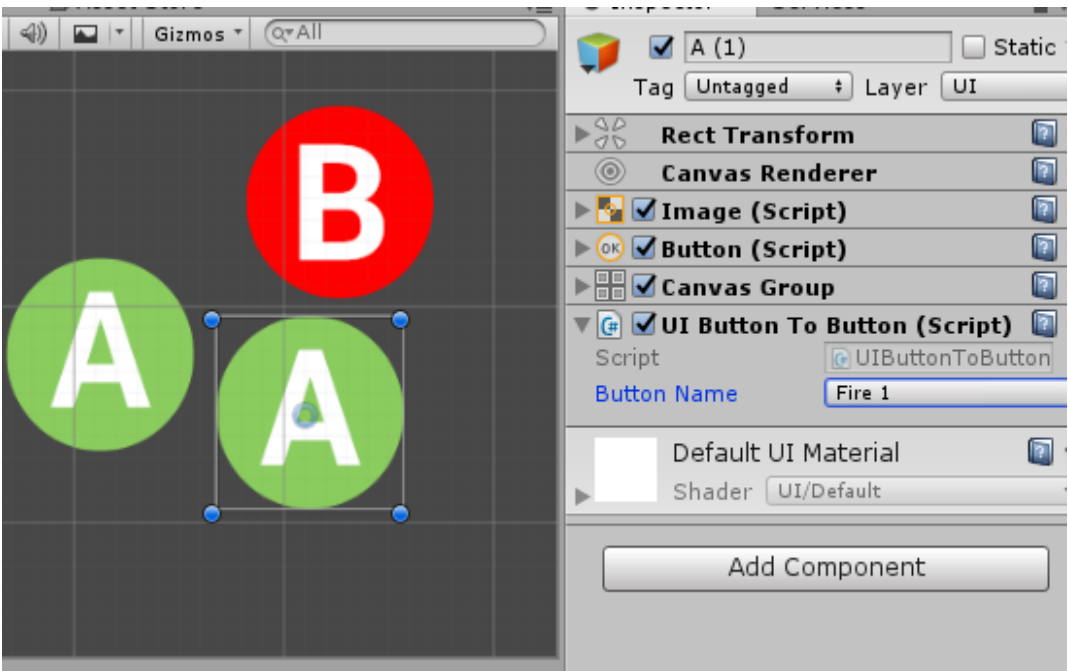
Gizmos ▾ All

B

A

A

A (1)
Static
Tag Untagged
Layer UI
Rect Transform
Canvas Renderer
Image (Script)
Button (Script)
Canvas Group
UI Button To Button (Script)
Script UIButtonToButton
Button Name Fire 1
Default UI Material
Shader UI/Default
Add Component